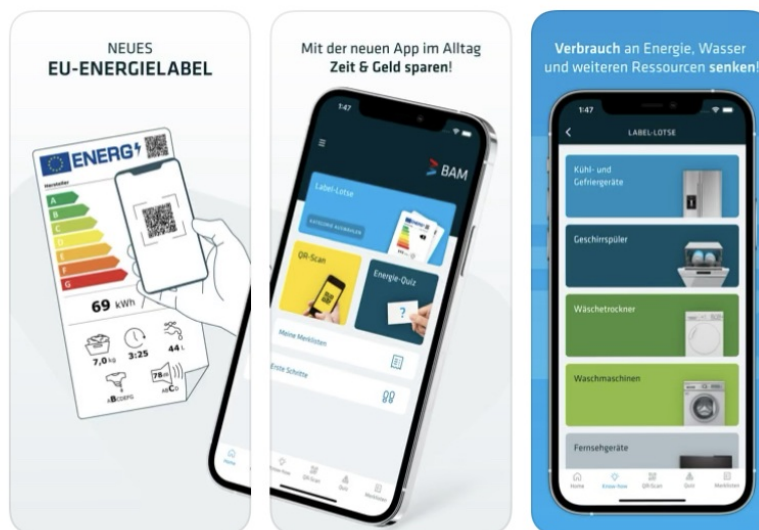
NEUES
EU-ENERGIELABEL

ENERG

Hersteller

A
B
C
D
E
F
G

69 kWh

7,0 kg
3:25
44 L
78 dB
ABCD

Mit der neuen App im Alltag Zeit & Geld sparen!

1:47

BAM

Label-Lotse

QR-Scan

Energie-Quiz

Meine Merklisten

Erste Schritte

Home

Verbrauch an Energie, Wasser und weiteren Ressourcen senken!

1:47

LABEL-LOTSE

Kühl- und Gefriergeräte

Geschirrspüler

Wäschetrockner

Waschmaschinen

Fernsehgeräte

Home
Erste Hilfe
QR-Scan
Quiz
Merklisten